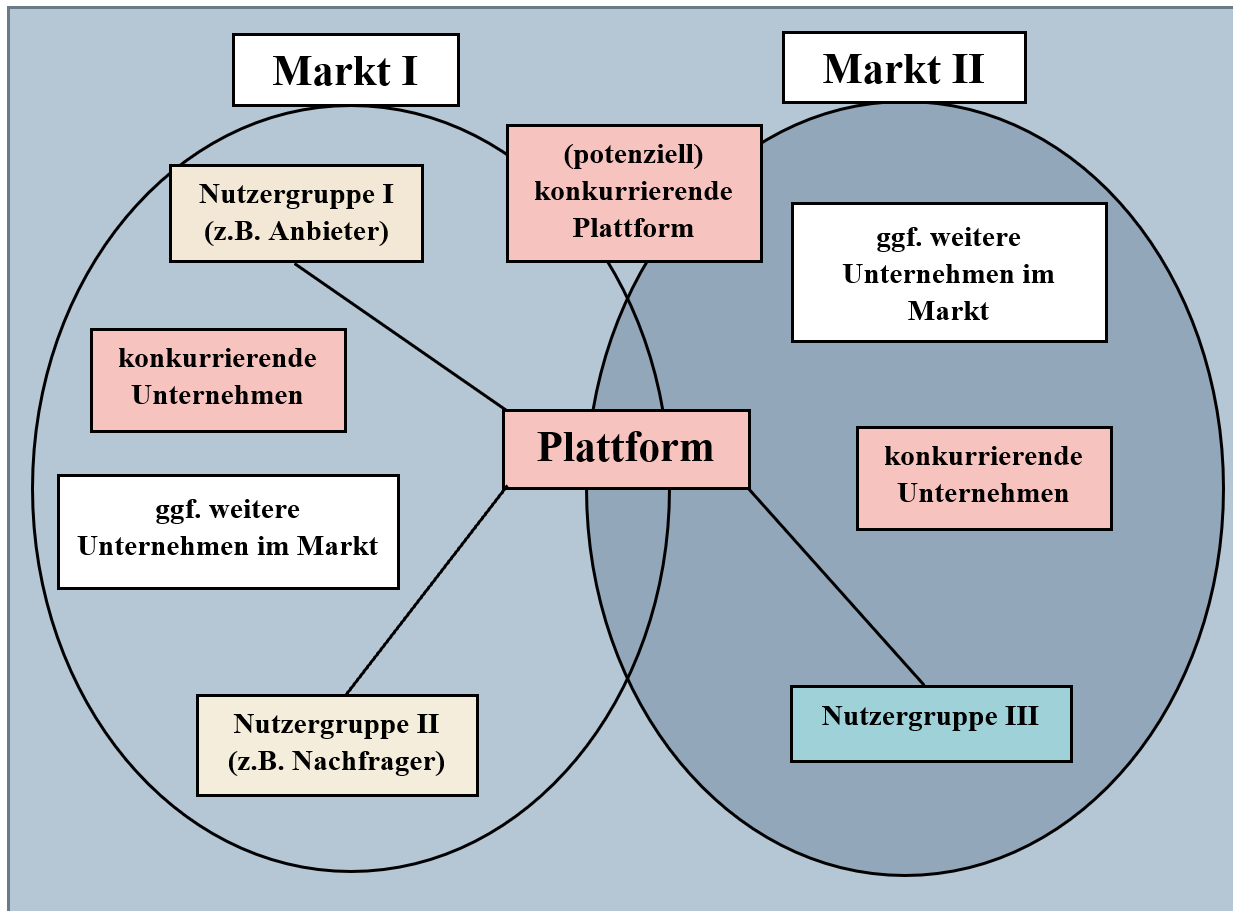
Markt I

Markt II

(potenziell) konkurrierende Plattform

Nutzergruppe I (z.B. Anbieter)

ggf. weitere Unternehmen im Markt

konkurrierende Unternehmen

Plattform

konkurrierende Unternehmen

ggf. weitere Unternehmen im Markt

Nutzergruppe II (z.B. Nachfrager)

Nutzergruppe III